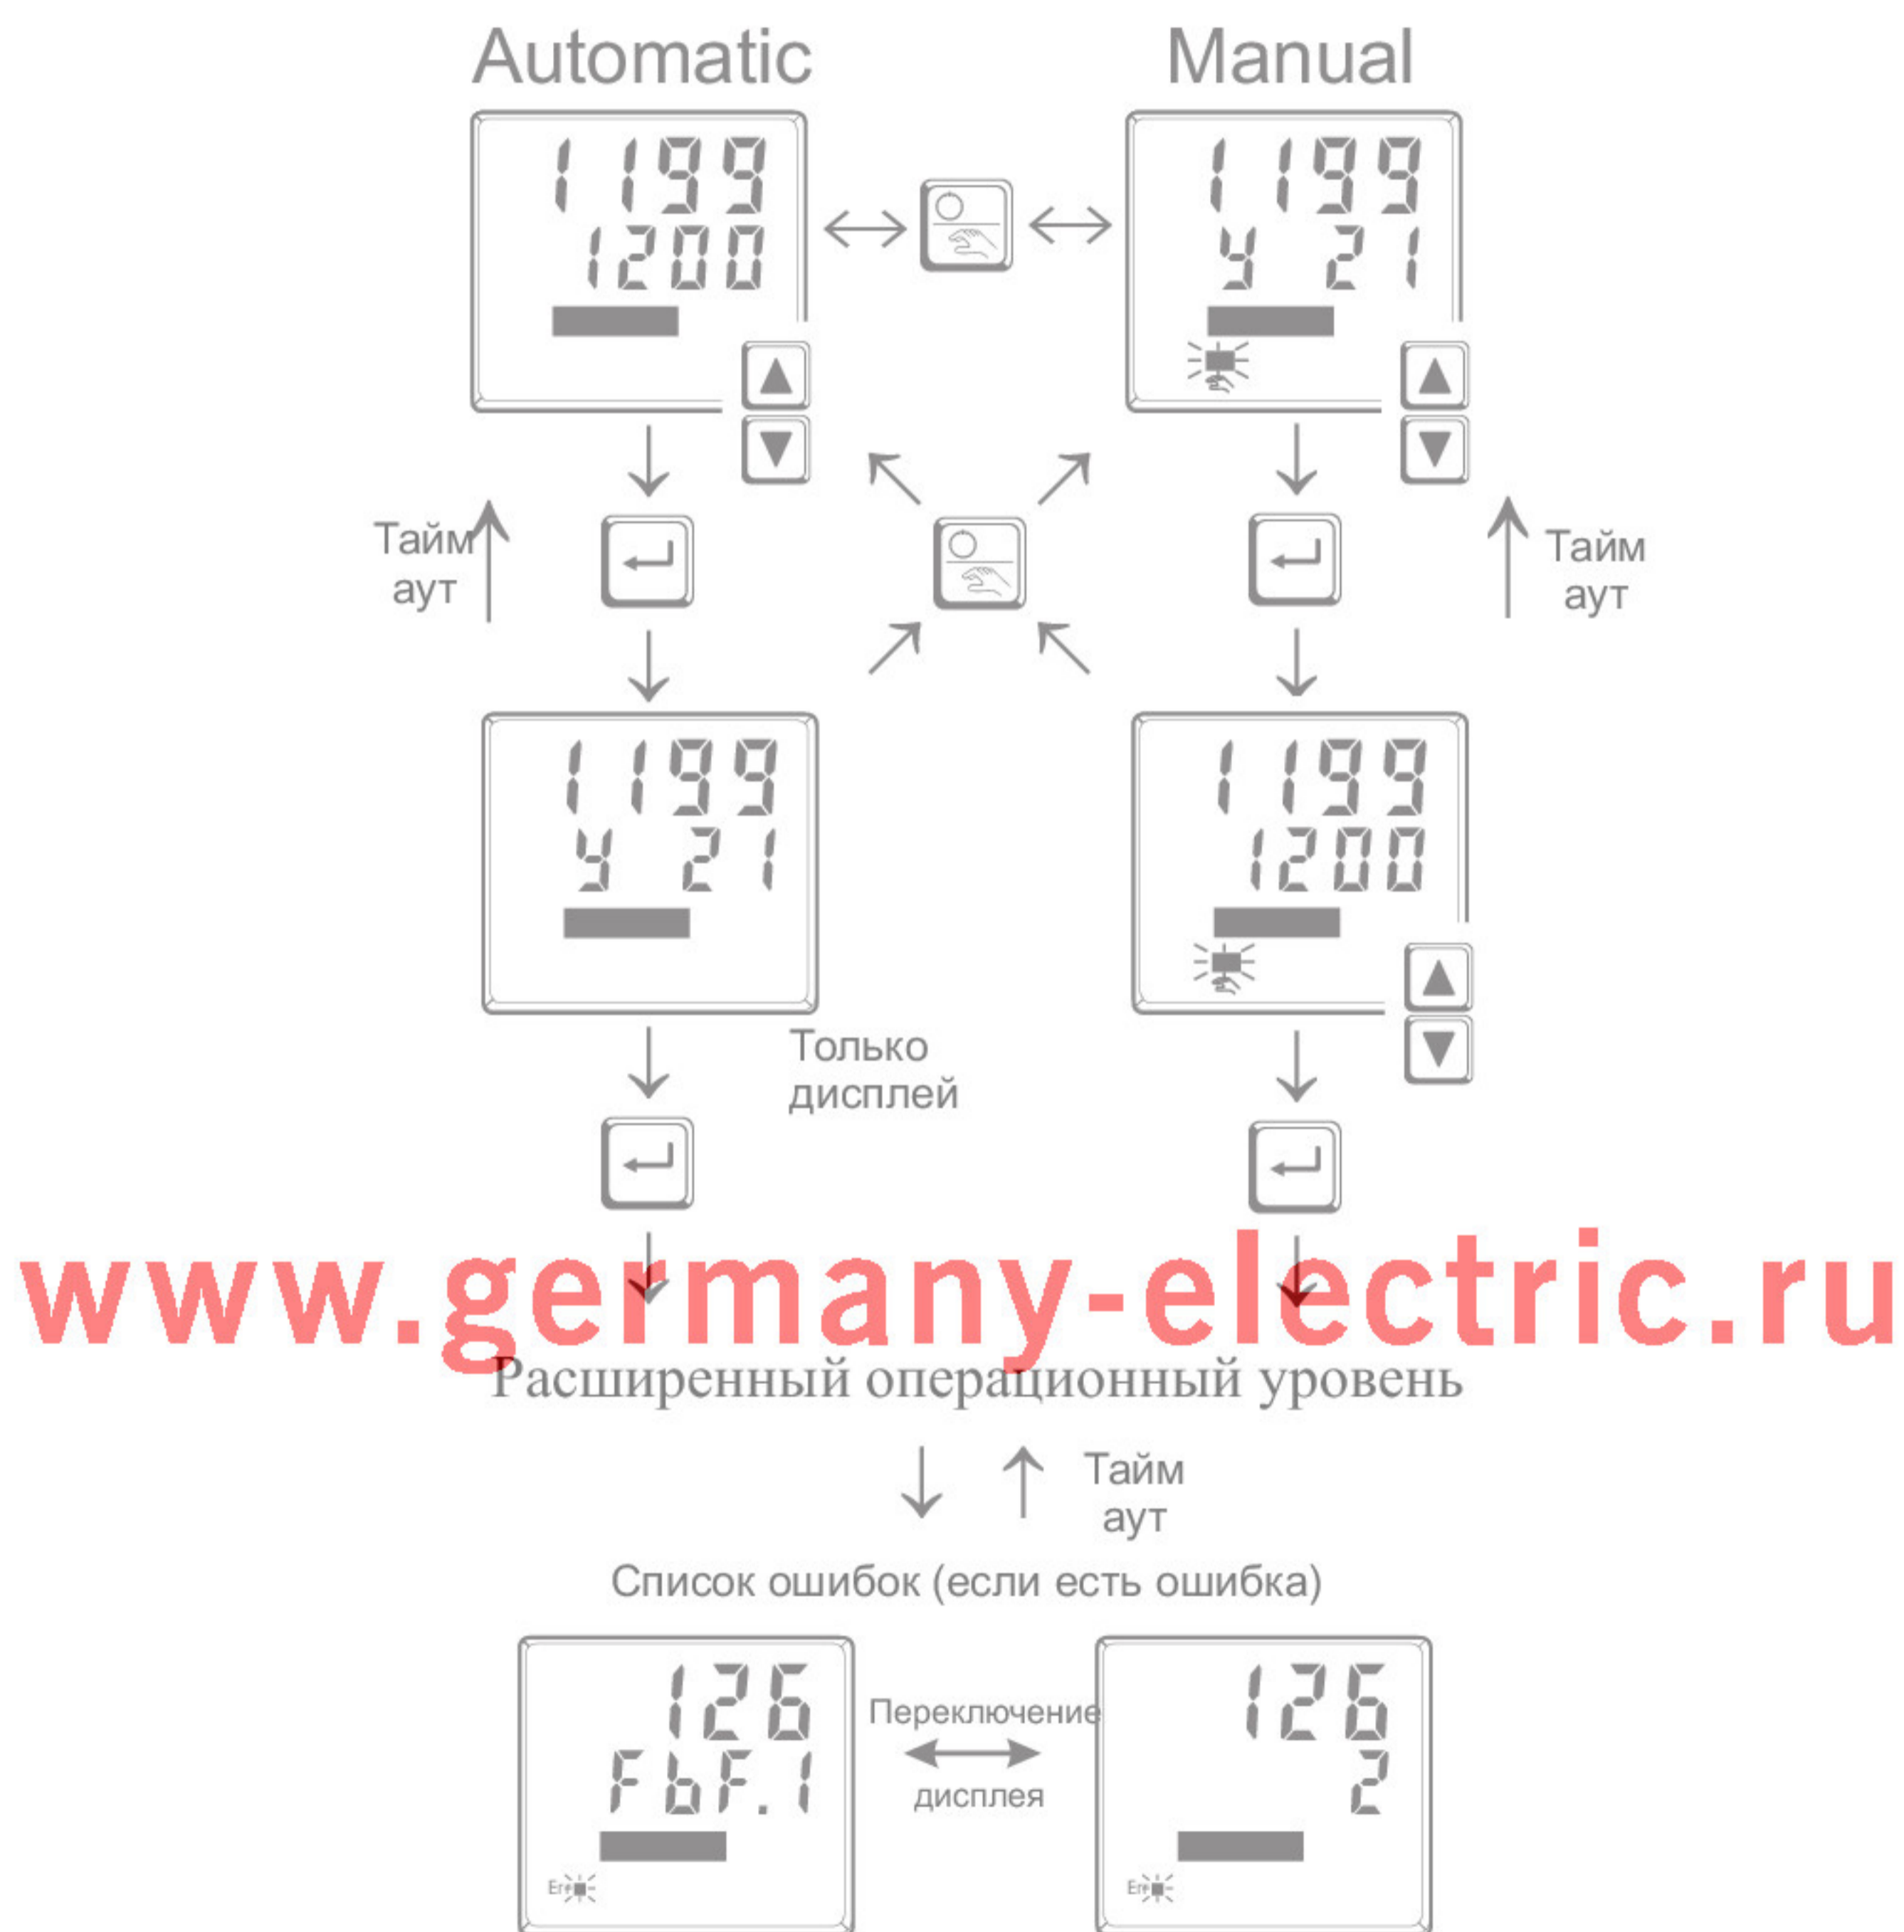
Automatic

Manual

1199
1200

1199
y 21

Тайм аут

Тайм аут

1199
y 21

1199
1200

Только дисплей

www.germany-electric.ru

Расширенный операционный уровень

Тайм аут

Список ошибок (если есть ошибка)

126
FbF.1

Переключение дисплея

126
2

Err

Err